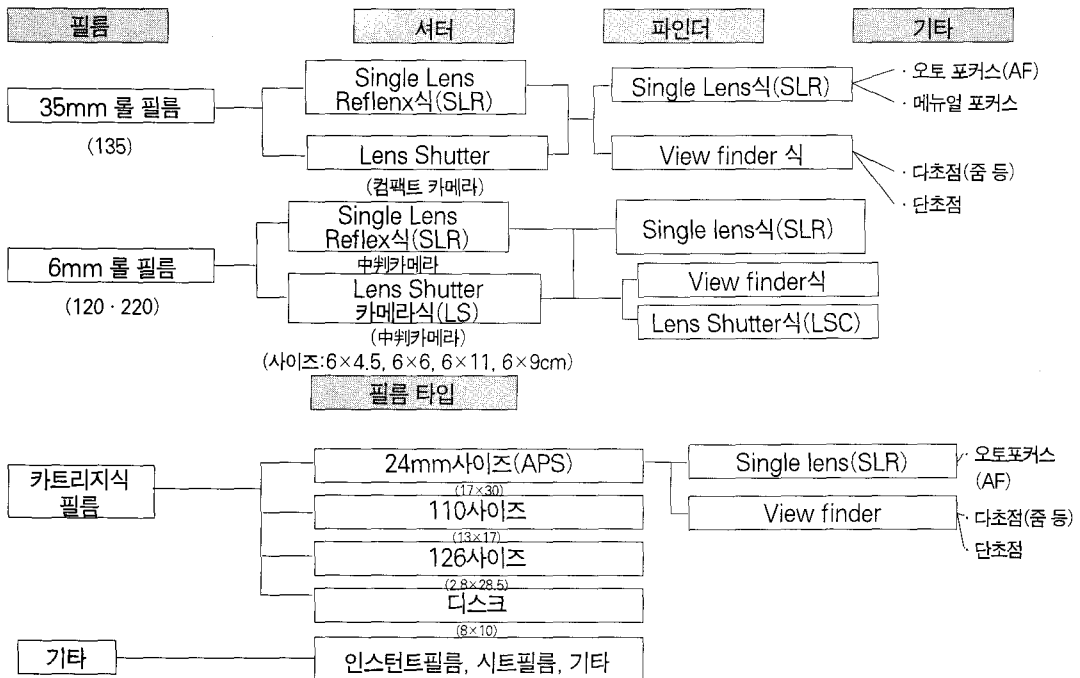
필름

셔터

파인더

기타

35mm 롤 필름

(135)

Single Lens Reflenx식(SLR)

Lens Shutter

(컴팩트 카메라)

Single Lens식(SLR)

View finder 식

오토 포커스(AF)

메뉴얼 포커스

다초점(줌 등)

단초점

6mm 롤 필름

(120 · 220)

Single Lens Reflex식(SLR)

中判카메라

Lens Shutter 카메라식(LS)

(中判카메라)

(사이즈:6×4.5, 6×6, 6×11, 6×9cm)

Single lens식(SLR)

View finder식

Lens Shutter식(LSC)

필름 타입

카트리지식 필름

24mm사이즈(APS)

(17×30)

110사이즈

(13×17)

126사이즈

(2.8×28.5)

디스크

(8×10)

Single lens(SLR)

View finder

오토포커스 (AF)

다초점(줌 등)

단초점

기타

인스턴트필름, 시트필름, 기타